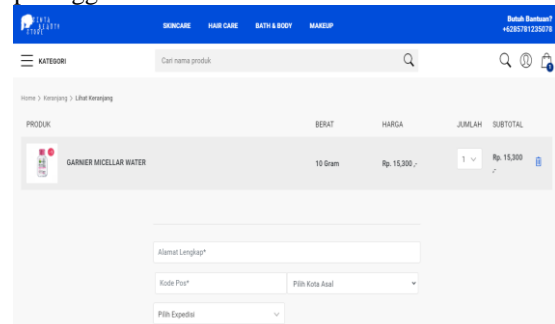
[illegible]

SKINCARE HAIR CARE BATH & BODY MAKEUP

Butuh Bantuan? +6285781235078

KATEGORI

Cari nama produk

0

Home > Keranjang > Lihat Keranjang

| PRODUK | BERAT | HARGA | JUMLAH | SUBTOTAL |
|---|---|---|---|---|
| GARNIER MICELLAR WATER | 10 Gram | Rp. 15,300,- | 1 | Rp. 15,300,- |

Alamat Lengkap*

Kode Pos*

Pilih Kota Asal

Pilih Expedisi